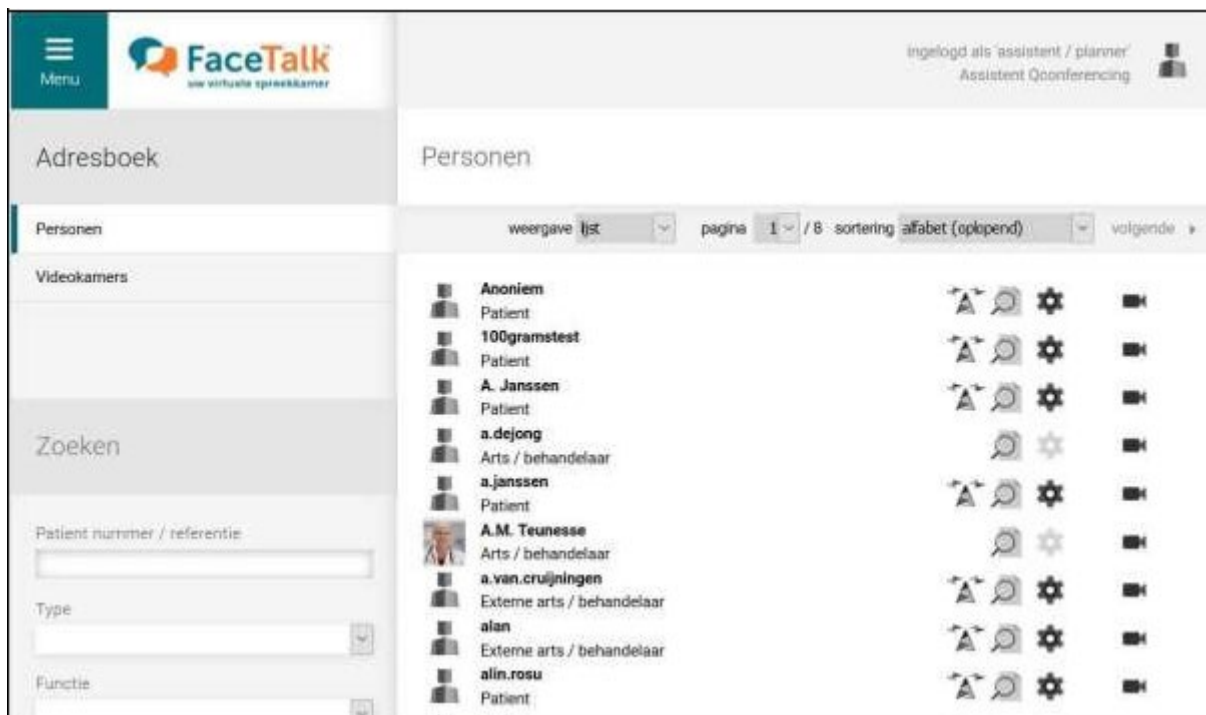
Menu

FaceTalk
uw virtuele spreekkamer

ingelogd als 'assistent / planner'
Assistent Qconferencing

Adresboek

Personen

Videokamers

Zoeken

Patient nummer / referentie

Type

Functie

Personen

weergave lijst pagina 1 / 8 sortering alfabet (oplopend) volgende

Anoniem
Patient

100gramstest
Patient

A. Janssen
Patient

a.dejong
Arts / behandelaar

a.janssen
Patient

A.M. Teunesse
Arts / behandelaar

a.van.cruijningen
Externe arts / behandelaar

alan
Externe arts / behandelaar

alin.rosu
Patient